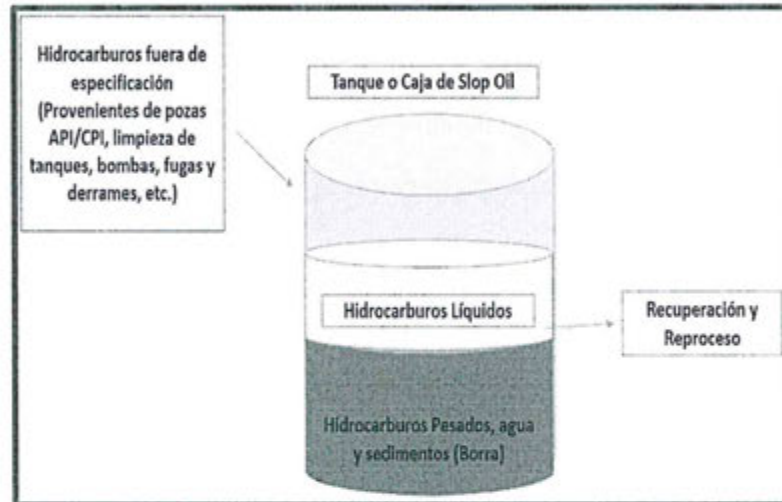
Hidrocarburos fuera de especificación (Provenientes de pozas API/CPI, limpieza de tanques, bombas, fugas y derrames, etc.)

Tanque o Caja de Slop Oil

Hidrocarburos Líquidos

Recuperación y Reproceso

Hidrocarburos Pesados, agua y sedimentos (Borra)